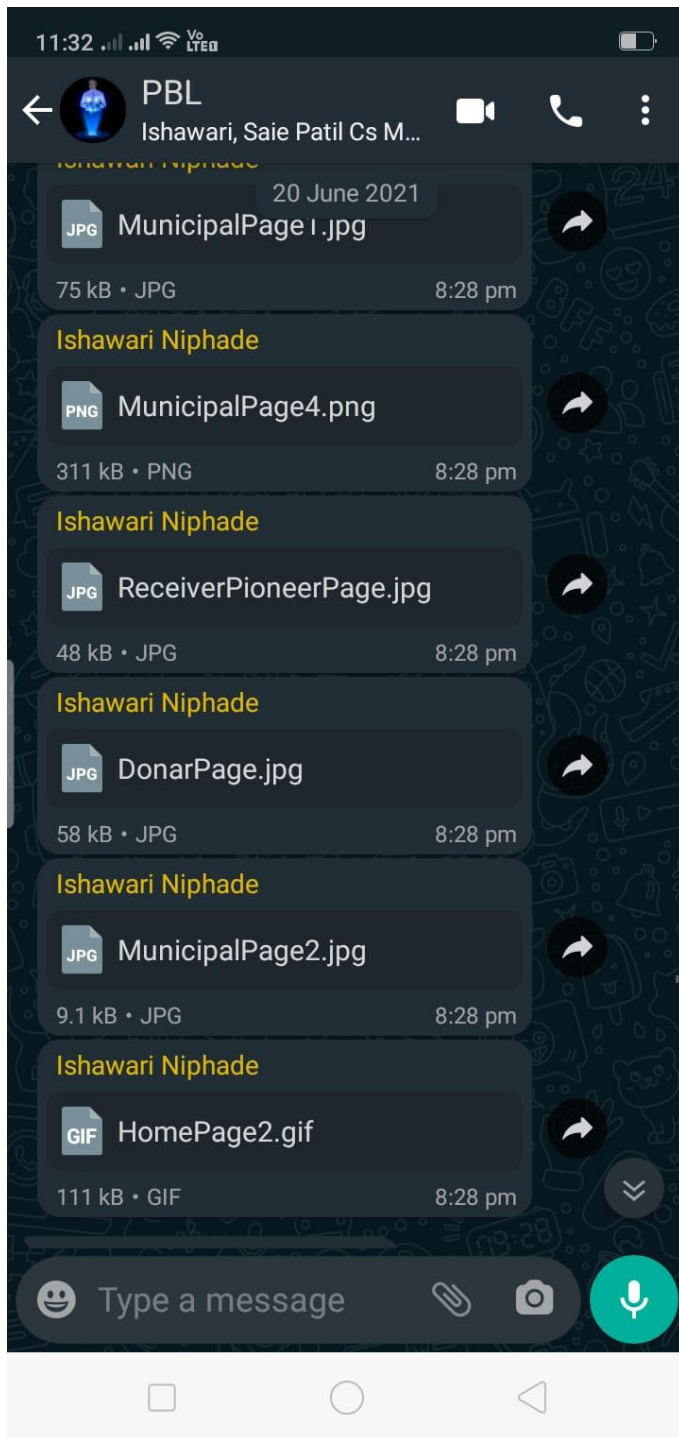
11:32 Vo LTE

PBL
Ishawari, Saie Patil Cs M...

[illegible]

20 June 2021

JPG MunicipalPage1.jpg
75 kB • JPG 8:28 pm

Ishawari Niphade
PNG MunicipalPage4.png
311 kB • PNG 8:28 pm

Ishawari Niphade
JPG ReceiverPioneerPage.jpg
48 kB • JPG 8:28 pm

Ishawari Niphade
JPG DonarPage.jpg
58 kB • JPG 8:28 pm

Ishawari Niphade
JPG MunicipalPage2.jpg
9.1 kB • JPG 8:28 pm

Ishawari Niphade
GIF HomePage2.gif
111 kB • GIF 8:28 pm

Type a message